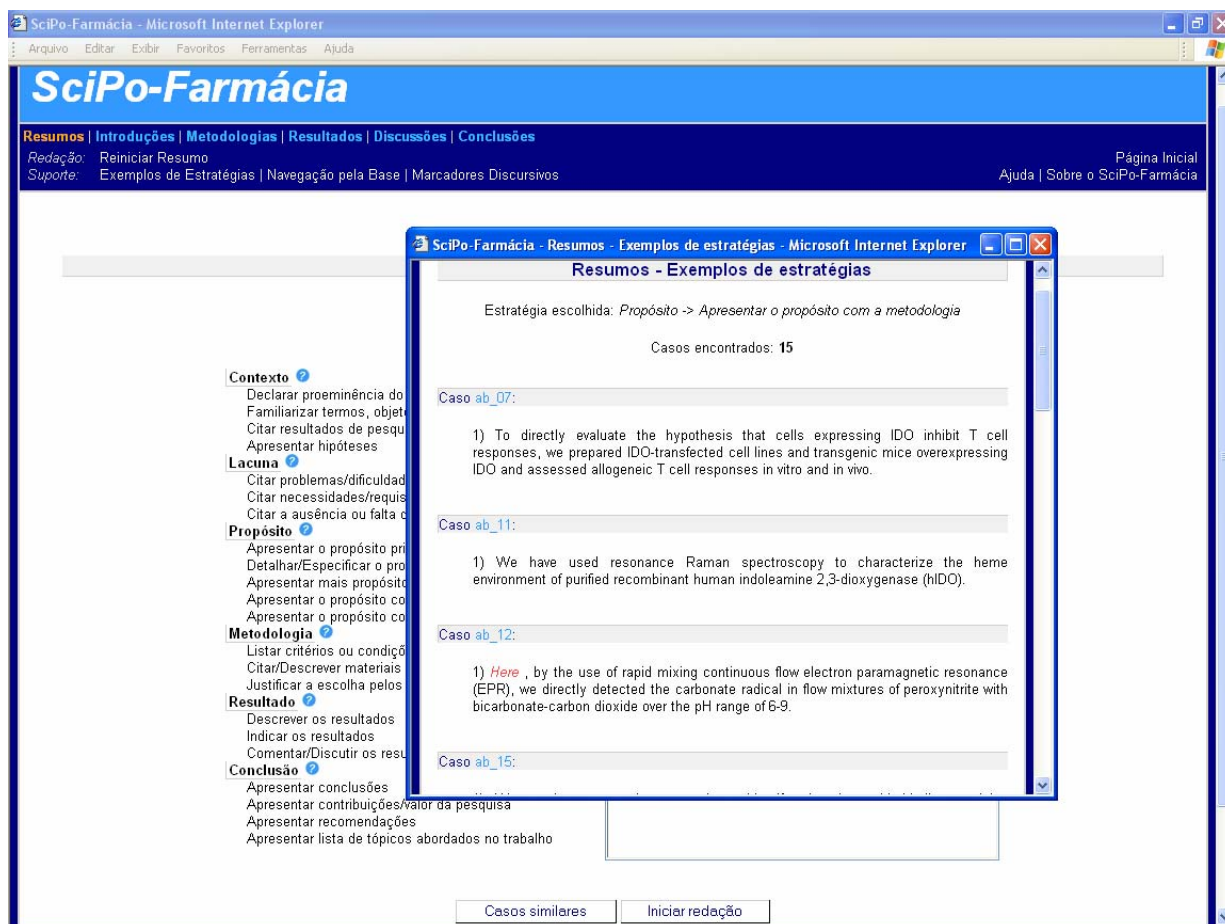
SciPo-Farmácia - Microsoft Internet Explorer
Arquivo Editar Exibir Favoritos Ferramentas Ajuda

SciPo-Farmácia

Resumos | Introduções | Metodologias | Resultados | Discussões | Conclusões
Redação: Reiniciar Resumo
Suporte: Exemplos de Estratégias | Navegação pela Base | Marcadores Discursivos
Página Inicial
Ajuda | Sobre o SciPo-Farmácia

Contexto
Declarar proeminência do
Familiarizar termos, objet
Citar resultados de pesqu
Apresentar hipóteses
Lacuna
Citar problemas/dificuldad
Citar necessidades/requis
Citar a ausência ou falta d
Propósito
Apresentar o propósito pri
Detalhar/Especificar o pro
Apresentar mais propósito
Apresentar o propósito co
Apresentar o propósito co
Metodologia
Listar critérios ou condiçõ
Citar/Descrever materiais
Justificar a escolha pelos
Resultado
Descrever os resultados
Indicar os resultados
Comentar/Discutir os resu
Conclusão
Apresentar conclusões
Apresentar contribuições/valor da pesquisa
Apresentar recomendações
Apresentar lista de tópicos abordados no trabalho

SciPo-Farmácia - Resumos - Exemplos de estratégias - Microsoft Internet Explorer
Resumos - Exemplos de estratégias

Estratégia escolhida: Propósito -> Apresentar o propósito com a metodologia

Casos encontrados: 15

Caso ab_07:

1) To directly evaluate the hypothesis that cells expressing IDO inhibit T cell responses, we prepared IDO-transfected cell lines and transgenic mice overexpressing IDO and assessed allogeneic T cell responses in vitro and in vivo.

Caso ab_11:

1) We have used resonance Raman spectroscopy to characterize the heme environment of purified recombinant human indoleamine 2,3-dioxygenase (hIDO).

Caso ab_12:

1) Here , by the use of rapid mixing continuous flow electron paramagnetic resonance (EPR), we directly detected the carbonate radical in flow mixtures of peroxynitrite with bicarbonate-carbon dioxide over the pH range of 6-9.

Caso ab_15:

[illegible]

Casos similares
Iniciar redação